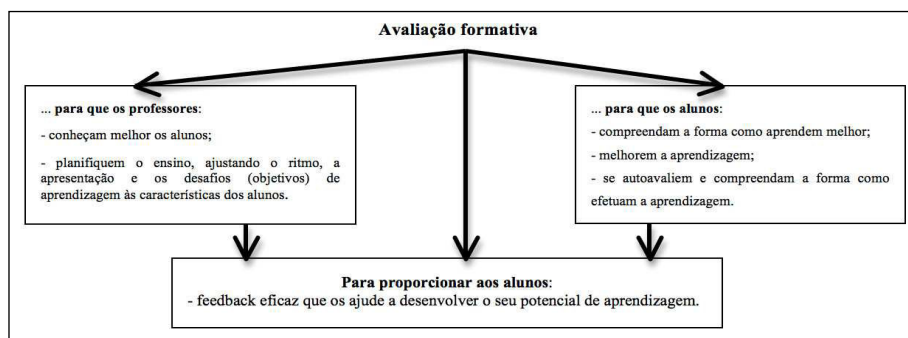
Avaliação formativa

... para que os professores:

- conheçam melhor os alunos;

- planifiquem o ensino, ajustando o ritmo, a apresentação e os desafios (objetivos) de aprendizagem às características dos alunos.

... para que os alunos:

- compreendam a forma como aprendem melhor;

- melhorem a aprendizagem;

- se autoavaliem e compreendam a forma como efetuam a aprendizagem.

Para proporcionar aos alunos:
- feedback eficaz que os ajude a desenvolver o seu potencial de aprendizagem.